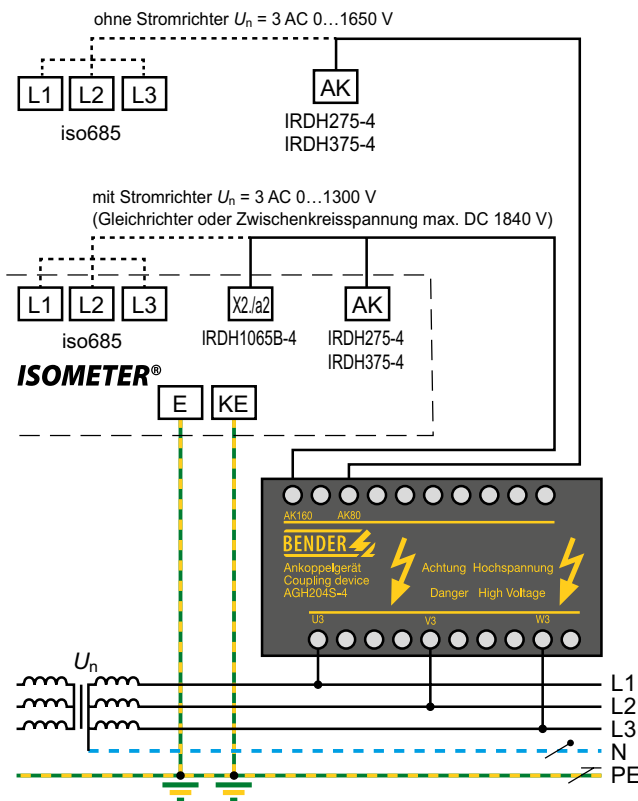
ohne Stromrichter $U_n$ = 3 AC 0…1650 V

L1 L2 L3
iso685

AK
IRDH275-4
IRDH375-4

mit Stromrichter $U_n$ = 3 AC 0…1300 V
(Gleichrichter oder Zwischenkreisspannung max. DC 1840 V)

L1 L2 L3
iso685

X2./a2
IRDH1065B-4

AK
IRDH275-4
IRDH375-4

ISOMETER®

E KE

AK160 AK80

BENDER

Ankoppelgerät
Coupling device
AGH204S-4

Achtung Hochspannung
Danger High Voltage

U3 V3 W3

$U_n$

L1
L2
L3
N
PE